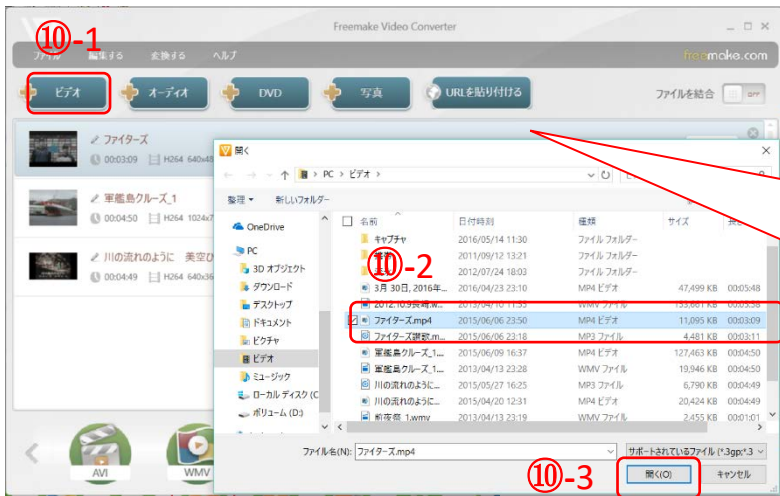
Freemake Video Converter

⑩-1

ファイル 編集する 変換する ヘルプ

freemake.com

ビデオ オーディオ DVD 写真 URLを貼り付ける

ファイルを結合 OFF

ファイターズ
00:03:09 H264 640x4

軍艦島クルーズ_1
00:04:50 H264 1024x7

川の流れのように 美空ひ
00:04:49 H264 640x36

AVI WMV

開く

← → ↑ PC > ビデオ >

整理 ▾ 新しいフォルダー

OneDrive
PC
3D オブジェクト
ダウンロード
デスクトップ
ドキュメント
ピクチャ
ビデオ
ミュージック
ローカル ディスク (C
ボリューム (D:)

| 名前 | 日付時刻 | 種類 | サイズ | 長さ |
|---|---|---|---|---|
| キャプチャ | 2016/05/14 11:30 | ファイル フォルダー | | |
| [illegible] | 2011/09/12 13:21 | ファイル フォルダー | | |
| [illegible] | 2012/07/24 18:03 | ファイル フォルダー | | |
| 3月 30日, 2016年... | 2016/04/23 23:10 | MP4 ビデオ | 47,499 KB | 00:05:48 |
| 2012.10.9貴船... | 2013/04/13 11:53 | WMV ファイル | 153,661 KB | 00:05:38 |
| ファイターズ.mp4 | 2015/06/06 23:50 | MP4 ビデオ | 11,095 KB | 00:03:09 |
| ファイターズ讃歌.m... | 2015/06/06 23:18 | MP3 ファイル | 4,481 KB | 00:03:11 |
| 軍艦島クルーズ_1... | 2015/06/09 16:37 | MP4 ビデオ | 127,463 KB | 00:04:50 |
| 軍艦島クルーズ_1... | 2013/04/13 23:28 | WMV ファイル | 19,946 KB | 00:04:50 |
| 川の流れのように... | 2015/05/27 16:25 | MP3 ファイル | 6,790 KB | 00:04:49 |
| 川の流れのように... | 2015/04/20 12:31 | MP4 ビデオ | 20,424 KB | 00:04:49 |
| 前夜祭_1.wmv | 2013/04/13 23:19 | WMV ファイル | 2,455 KB | 00:01:24 |

⑩-2

ファイル名(N): ファイターズ.mp4

サポートされているファイル (*.3gp;*.3

⑩-3

開く(O) キャンセル